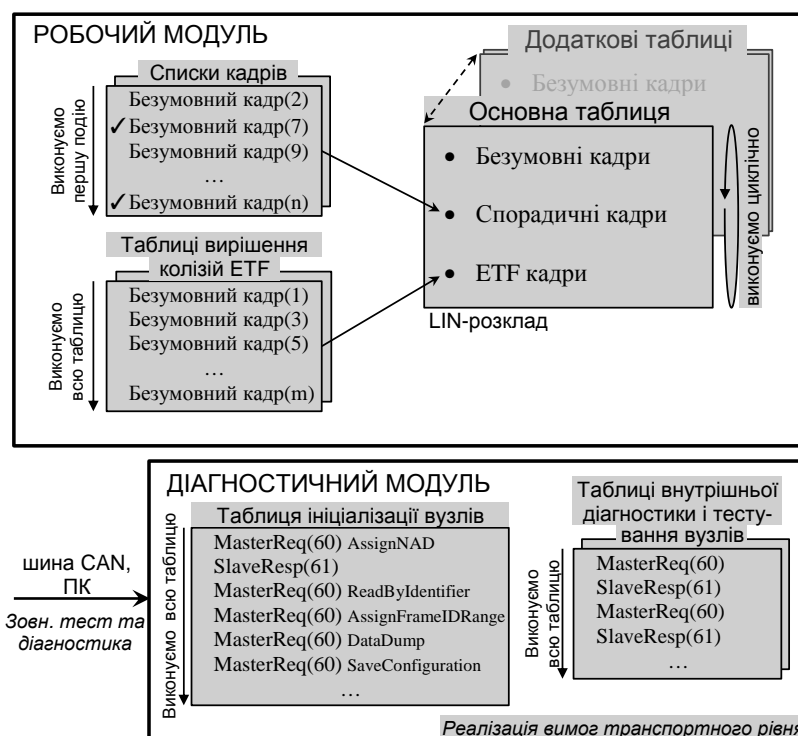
РОБОЧИЙ МОДУЛЬ

Списки кадрів
Безумовний кадр(2)
✓Безумовний кадр(7)
Безумовний кадр(9)
…
✓Безумовний кадр(n)

Виконуємо першу подію

Таблиці вирішення колізій ETF
Безумовний кадр(1)
Безумовний кадр(3)
Безумовний кадр(5)
…
Безумовний кадр(m)

Виконуємо всю таблицю

Додаткові таблиці
• Безумовні кадри

Основна таблиця
• Безумовні кадри
• Спорадичні кадри
• ETF кадри

виконуємо циклічно

LIN-розклад

ДІАГНОСТИЧНИЙ МОДУЛЬ

шина CAN, ПК

Зовн. тест та діагностика

Виконуємо всю таблицю

Таблиця ініціалізації вузлів
MasterReq(60) AssignNAD
SlaveResp(61)
MasterReq(60) ReadByIdentifier
MasterReq(60) AssignFrameIDRange
MasterReq(60) DataDump
MasterReq(60) SaveConfiguration
…

Виконуємо всю таблицю

Таблиці внутрішньої діагностики і тестування вузлів
MasterReq(60)
SlaveResp(61)
MasterReq(60)
SlaveResp(61)
…

Реалізація вимог транспортного рівня